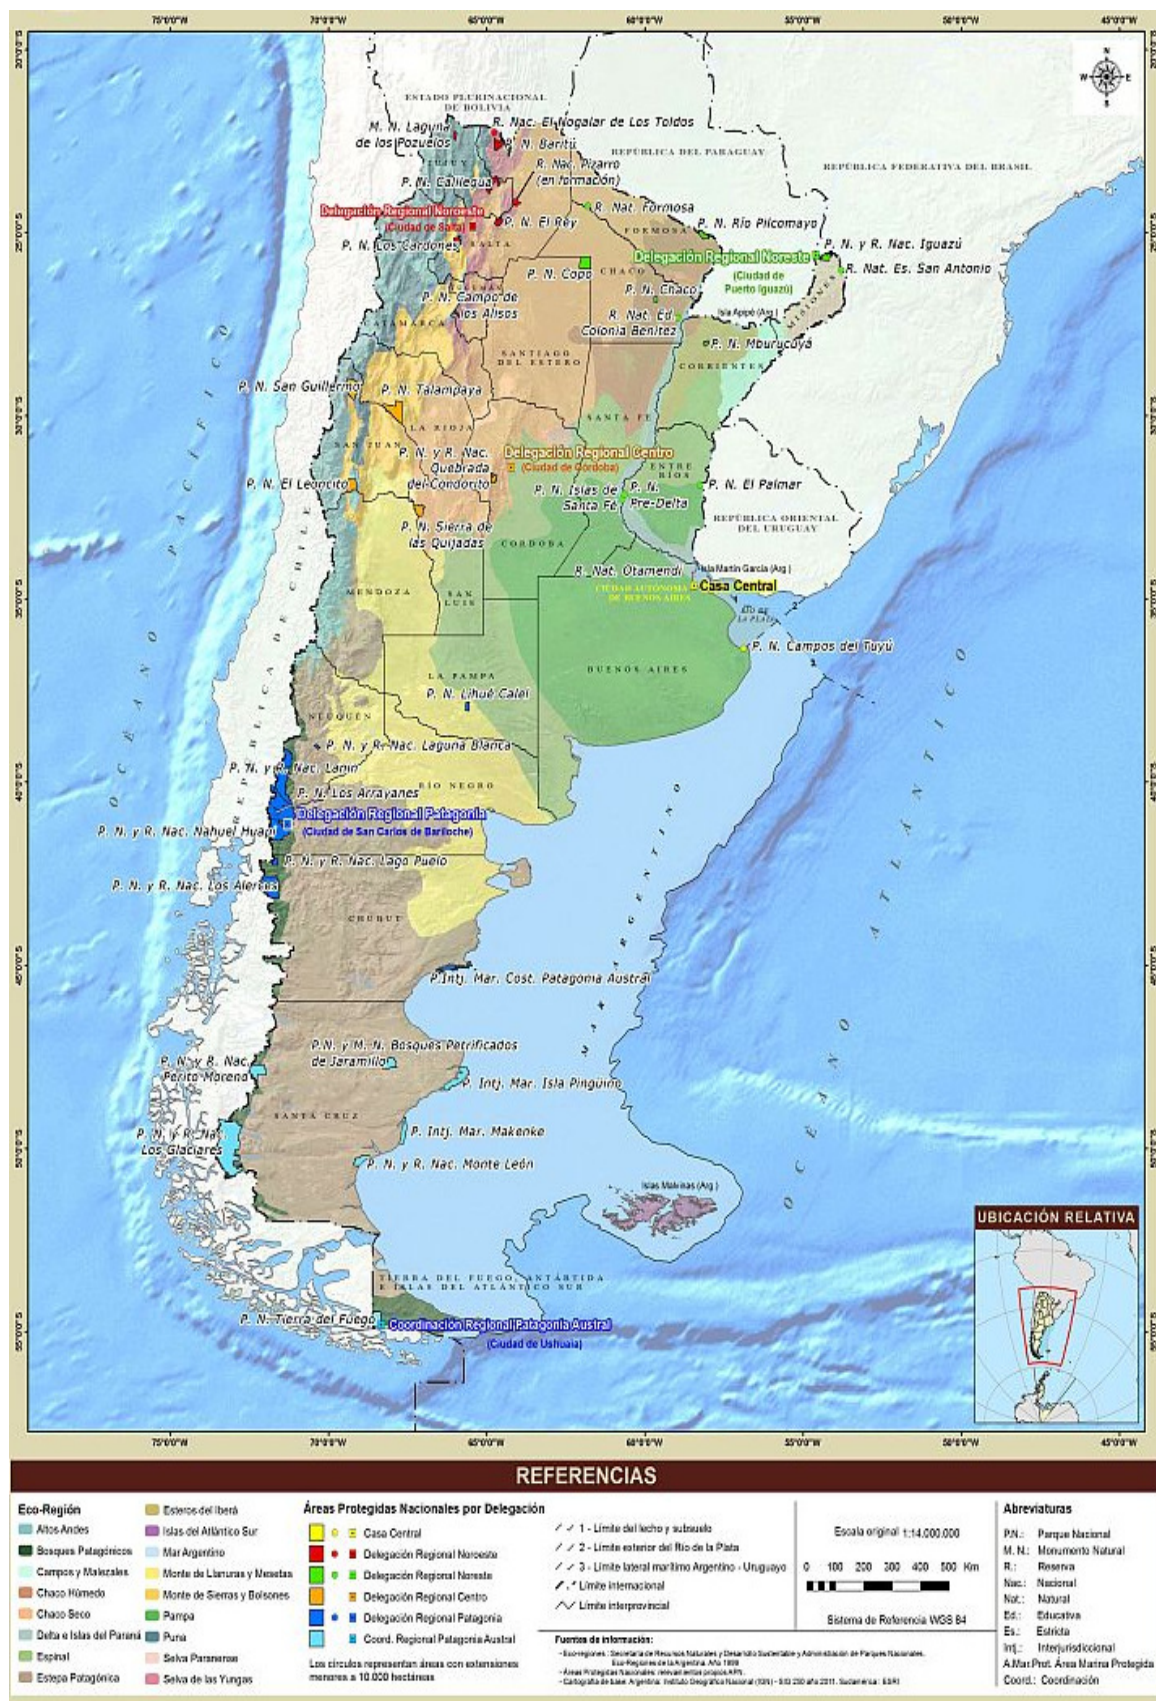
75°0'0"W 70°0'0"W 65°0'0"W 60°0'0"W 55°0'0"W 50°0'0"W 45°0'0"W

20°0'0"S 25°0'0"S 30°0'0"S 35°0'0"S 40°0'0"S 45°0'0"S 50°0'0"S 55°0'0"S

N W E S

ESTADO PLURINACIONAL DE BOLIVIA

M. N. Laguna de los Pozuelos
R. Nac. El Nogalar de Los Toldos
P. N. Baritú
REPÚBLICA DEL PARAGUAY
REPÚBLICA FEDERATIVA DEL BRASIL
JUJUY
P. N. Calilegua
R. Nac. Pizarro (en formación)
Delegación Regional Noroeste (Ciudad de Salta)
P. N. El Rey
R. Nac. Formosa
P. N. Río Pilcomayo
FORMOSA
P. N. y R. Nac. Iguazú
Delegación Regional Noreste (Ciudad de Puerto Iguazú)
R. Nat. Es. San Antonio
SALTA
P. N. Los Cardones
P. N. Copo
CHACO
P. N. Chaco
MISIONES
P. N. Campo de los Alisos
CATAMARCA
R. Nat. Ed. Colonia Benítez
Isla Apipé (Arg.)
SANTIAGO DEL ESTERO
P. N. Mburucuyá
CORRIENTES
P. N. San Guillermo
P. N. Talampaya
LA RIOJA
SANTA FE
SAN JUAN
P. N. y R. Nac. Quebrada del Condorito
Delegación Regional Centro (Ciudad de Córdoba)
ENTRE RÍOS
P. N. El Leoncito
P. N. Islas de Santa Fe
P. N. Pre-Delta
P. N. El Palmar
REPÚBLICA ORIENTAL DEL URUGUAY
P. N. Sierra de las Quijadas
CÓRDOBA
Isla Martín García (Arg.)
R. Nat. Otamendi
CIUDAD AUTÓNOMA DE BUENOS AIRES
Casa Central
MENDOZA
SAN LUIS
Río de la Plata
P. N. Campos del Tuyú
BUENOS AIRES
LA PAMPA
P. N. Lihué Calel
NEUQUÉN
P. N. y R. Nac. Laguna Blanca
P. N. y R. Nac. Lanín
RÍO NEGRO
P. N. Los Arrayanes
Delegación Regional Patagonia (Ciudad de San Carlos de Bariloche)
P. N. y R. Nac. Nahuel Huapi
P. N. y R. Nac. Lago Puelo
P. N. y R. Nac. Los Alerces
CHUBUT
P.Intj. Mar. Cost. Patagonia Austral
P.N. y M. N. Bosques Petrificados de Jaramillo
P. N. y R. Nac. Perito Moreno
P. Intj. Mar. Isla Pingüino
SANTA CRUZ
P. N. y R. Nac. Los Glaciares
P. Intj. Mar. Makenke
P. N. y R. Nac. Monte León
Islas Malvinas (Arg.)
TIERRA DEL FUEGO, ANTÁRTIDA E ISLAS DEL ATLÁNTICO SUR
P. N. Tierra del Fuego
Coordinación Regional Patagonia Austral (Ciudad de Ushuaia)
OCÉANO PACÍFICO
REPÚBLICA DE CHILE
MAR ARGENTINO
OCÉANO ATLÁNTICO

UBICACIÓN RELATIVA

REFERENCIAS

Eco-Región
Altos Andes
Bosques Patagónicos
Campos y Malezales
Chaco Húmedo
Chaco Seco
Delta e Islas del Paraná
Espinal
Estepa Patagónica
Esteros del Iberá
Islas del Atlántico Sur
Mar Argentino
Monte de Llanuras y Mesetas
Monte de Sierras y Bolsones
Pampa
Puna
Selva Paranaense
Selva de las Yungas

Áreas Protegidas Nacionales por Delegación
Casa Central
Delegación Regional Noroeste
Delegación Regional Noreste
Delegación Regional Centro
Delegación Regional Patagonia
Coord. Regional Patagonia Austral
Los círculos representan áreas con extensiones menores a 10.000 hectáreas

1 - Límite del lecho y subsuelo
2 - Límite exterior del Río de la Plata
3 - Límite lateral marítimo Argentino - Uruguayo
Límite internacional
Límite interprovincial

Escala original 1:14.000.000
0 100 200 300 400 500 Km
Sistema de Referencia WGS 84

Fuentes de información:
- Eco-regiones: Secretaría de Recursos Naturales y Desarrollo Sustentable y Administración de Parques Nacionales. Eco-Regiones de la Argentina. Año 1999
- Áreas Protegidas Nacionales: relevamientos propios APN.
- Cartografía de base: Argentina: Instituto Geográfico Nacional (IGN) - SIG 250 año 2011. Sudamérica: ESRI

Abreviaturas
P.N.: Parque Nacional
M. N.: Monumento Natural
R.: Reserva
Nac.: Nacional
Nat.: Natural
Ed.: Educativa
Es.: Estricta
Intj.: Interjurisdiccional
A.Mar.Prot. Área Marina Protegida
Coord.: Coordinación